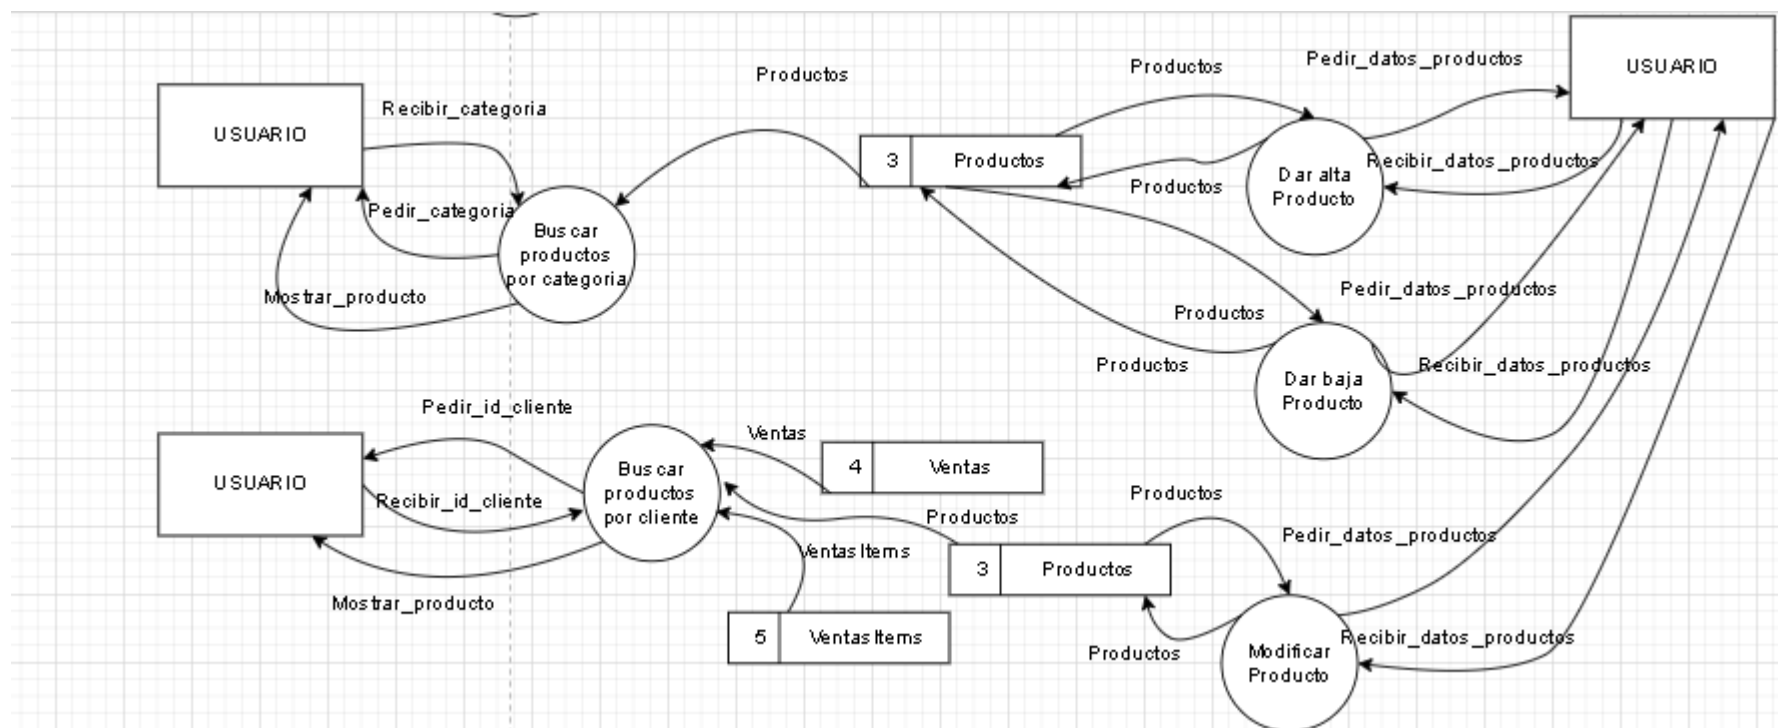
USUARIO

Recibir_categoria

Pedir_categoria

Buscar productos por categoria

Mostrar_producto

Productos

3 | Productos

Productos

Productos

Pedir_datos_productos

USUARIO

Dar alta Producto

Recibir_datos_productos

Pedir_datos_productos

Productos

Productos

Dar baja Producto

Recibir_datos_productos

Pedir_id_cliente

USUARIO

Recibir_id_cliente

Buscar productos por cliente

Mostrar_producto

Ventas

4 | Ventas

Productos

VentasItems

5 | VentasItems

3 | Productos

Productos

Pedir_datos_productos

Modificar Producto

Productos

Recibir_datos_productos